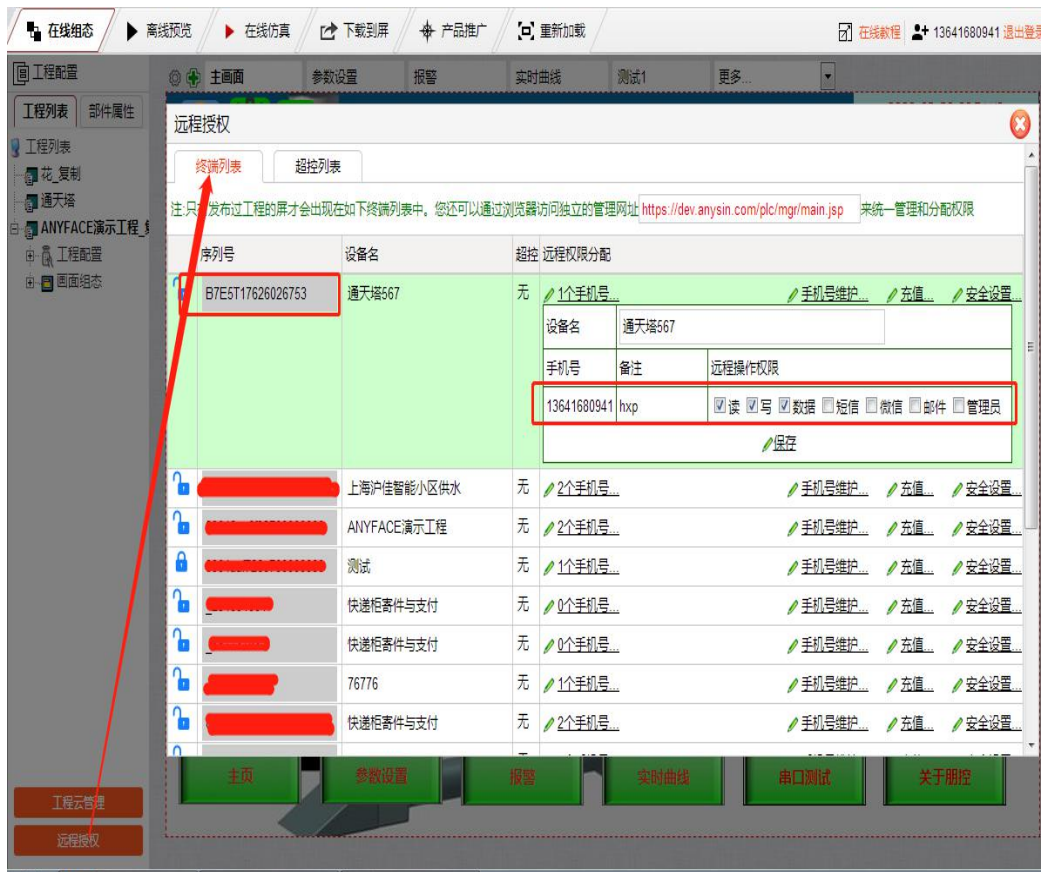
在线组态 离线预览 在线仿真 下载到屏 产品推广 重新加载 在线教程 13641680941 退出登录

工程配置

工程列表 部件属性

工程列表
花_复制
通天塔
ANYFACE演示工程_复
工程配置
画面组态

主画面 参数设置 报警 实时曲线 测试1 更多...

远程授权

终端列表 超控列表

注:只有发布过工程的屏才会出现在如下终端列表中。您还可以通过浏览器访问独立的管理网址 https://dev.anysin.com/plc/mgr/main.jsp 来统一管理和分配权限

| 序列号 | 设备名 | 超控 | 远程权限分配 |
|---|---|---|---|
| B7E5T17626026753 | 通天塔567 | 无 | 1个手机号... 手机号维护... 充值... 安全设置... |
| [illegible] | 上海沪佳智能小区供水 | 无 | 2个手机号... 手机号维护... 充值... 安全设置... |
| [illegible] | ANYFACE演示工程 | 无 | 2个手机号... 手机号维护... 充值... 安全设置... |
| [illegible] | 测试 | 无 | 1个手机号... 手机号维护... 充值... 安全设置... |
| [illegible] | 快递柜寄件与支付 | 无 | 0个手机号... 手机号维护... 充值... 安全设置... |
| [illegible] | 快递柜寄件与支付 | 无 | 0个手机号... 手机号维护... 充值... 安全设置... |
| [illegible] | 76776 | 无 | 1个手机号... 手机号维护... 充值... 安全设置... |
| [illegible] | 快递柜寄件与支付 | 无 | 2个手机号... 手机号维护... 充值... 安全设置... |

设备名 通天塔567

| 手机号 | 备注 | 远程操作权限 |
|---|---|---|
| 13641680941 | hxp | 读 写 数据 短信 微信 邮件 管理员 |

保存

主页 参数设置 报警 实时曲线 串口测试 关于朋控

工程云管理
远程授权